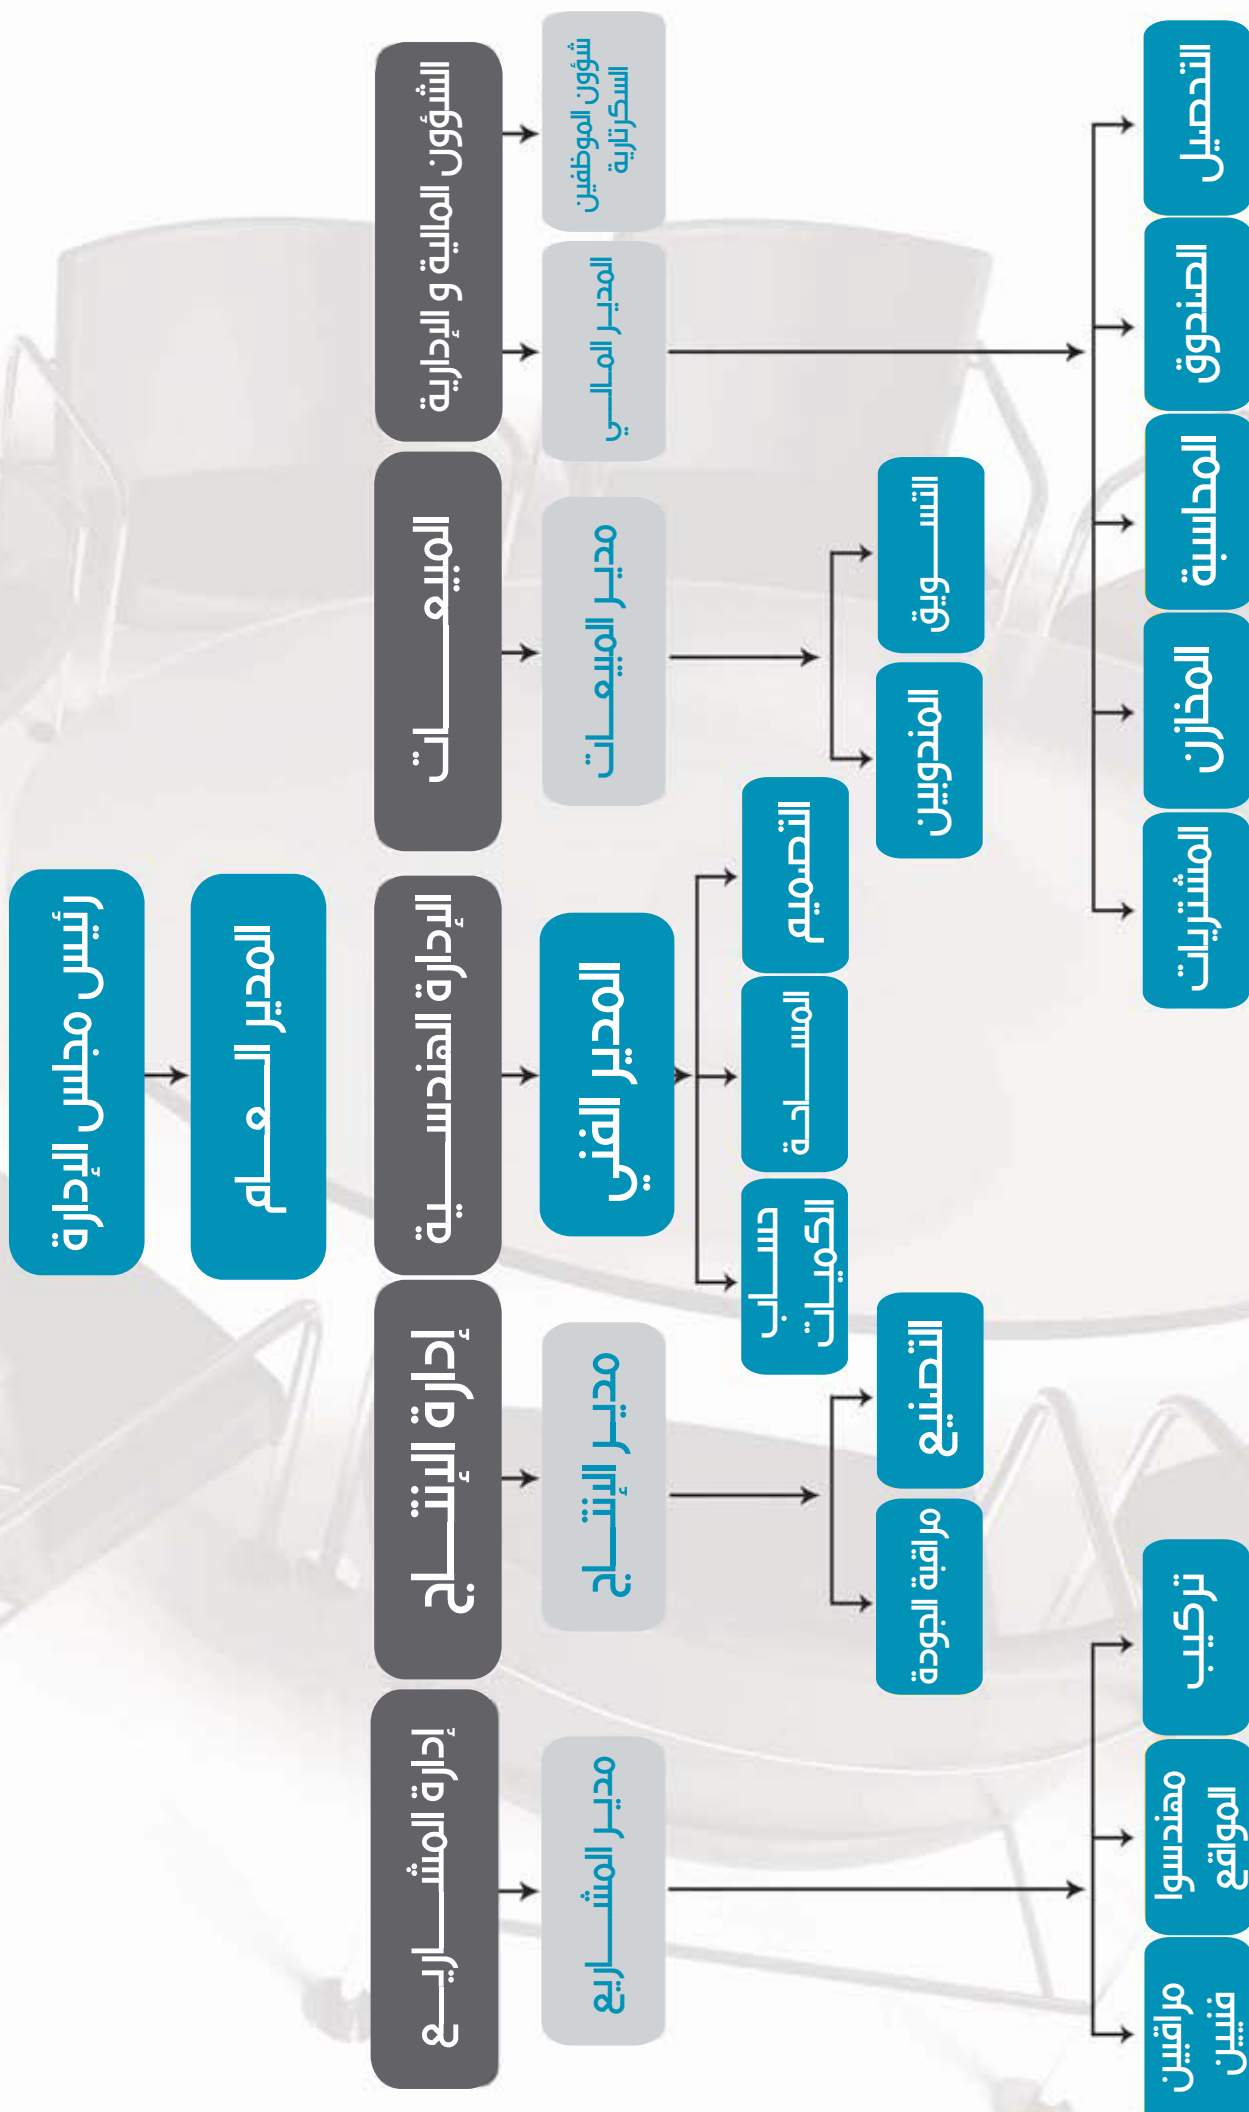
رئيس مجلس الإدارة

المدير العام

الشؤون المالية و الإدارية

المبيعات

الإدارة الهندسية

إدارة الإنتاج

إدارة المشاريع

شؤون الموظفين السكرتارية

المدير المالي

مدير المبيعات

المدير الفني

مدير الإنتاج

مدير المشاريع

التسويق

المندوبين

التصميم

المساحة

حساب الكميات

التصنيع

مراقبة الجودة

التحصيل

الصندوق

المحاسبة

المخازن

المشتريات

تركيب

مهندسوا المواقع

مراقبين فنيين